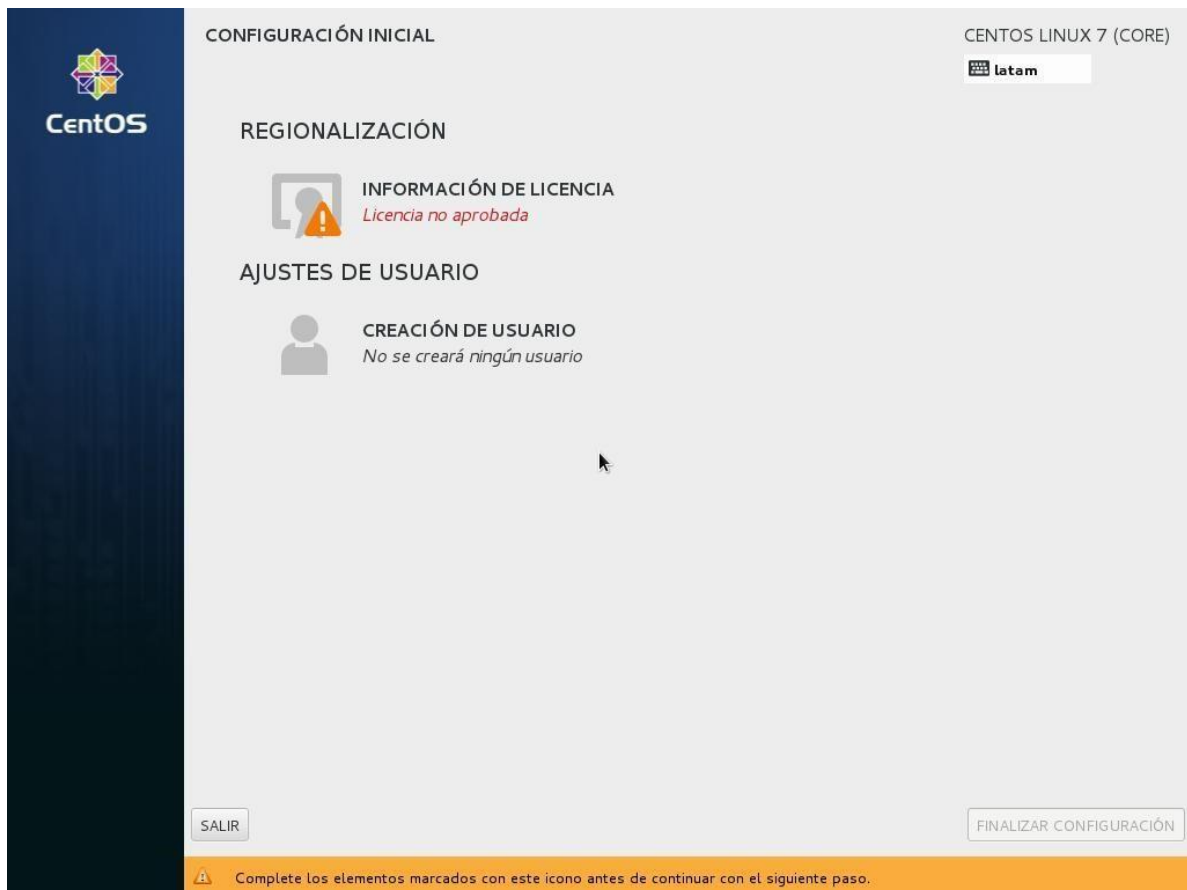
CentOS

CONFIGURACIÓN INICIAL

CENTOS LINUX 7 (CORE)

latam

REGIONALIZACIÓN

INFORMACIÓN DE LICENCIA
Licencia no aprobada

AJUSTES DE USUARIO

CREACIÓN DE USUARIO
No se creará ningún usuario

SALIR

FINALIZAR CONFIGURACIÓN

Complete los elementos marcados con este icono antes de continuar con el siguiente paso.